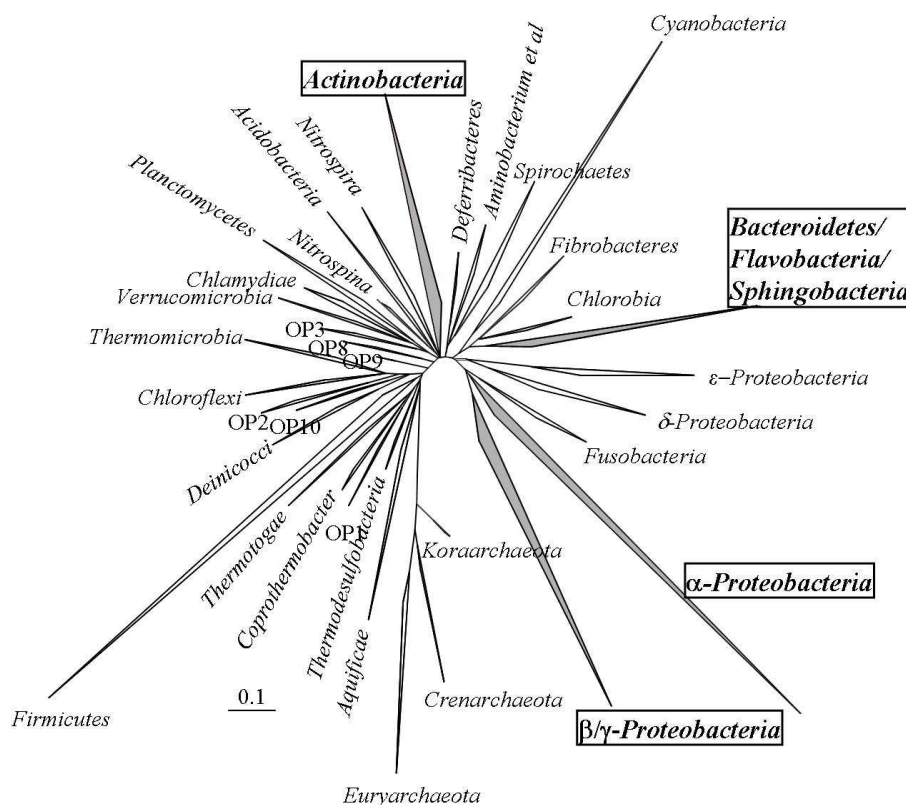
Cyanobacteria

Actinobacteria

Aminobacterium et al

Deferribacteres

Nitrospira

Acidobacteria

Spirochaetes

Planctomycetes

Bacteroidetes/ Flavobacteria/ Sphingobacteria

Fibrobacteres

Nitrospina

Chlamydiae

Chlorobia

Verrucomicrobia

OP3

Thermomicrobia

OP8

OP9

ε–Proteobacteria

Chloroflexi

δ-Proteobacteria

OP2

OP10

Fusobacteria

Deinicocci

Thermotogae

Coprothermobacter

OP1

Thermodesulfobacteria

Koraarchaeota

α-Proteobacteria

Aquificae

Crenarchaeota

0.1

Firmicutes

β/γ-Proteobacteria

Euryarchaeota